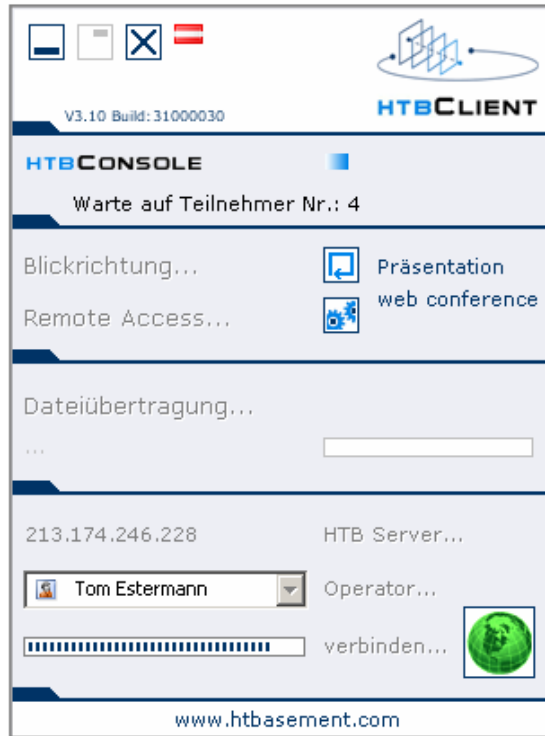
V3.10 Build: 31000030

HTBCLIENT

HTBCONSOLE

Warte auf Teilnehmer Nr.: 4

Blickrichtung...

Präsentation

web conference

Remote Access...

Dateiübertragung...

...

213.174.246.228

HTB Server...

Tom Estermann

Operator...

verbinden...

www.htbasement.com